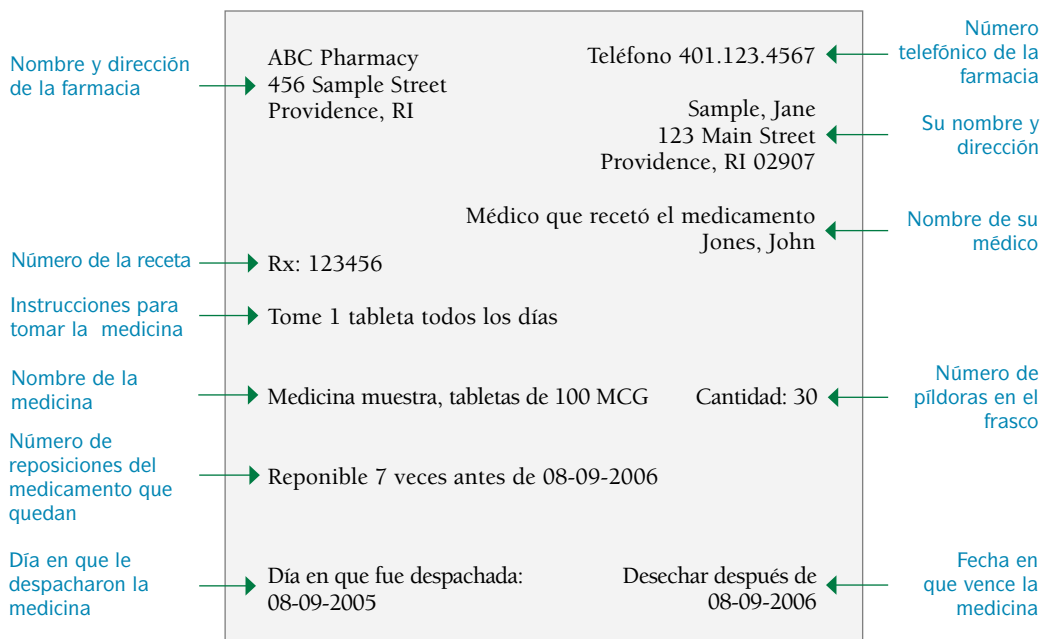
Nombre y dirección de la farmacia

ABC Pharmacy
456 Sample Street
Providence, RI

Teléfono 401.123.4567

Número telefónico de la farmacia

Sample, Jane
123 Main Street
Providence, RI 02907

Su nombre y dirección

Médico que recetó el medicamento
Jones, John

Nombre de su médico

Número de la receta

Rx: 123456

Instrucciones para tomar la medicina

Tome 1 tableta todos los días

Nombre de la medicina

Medicina muestra, tabletas de 100 MCG

Cantidad: 30

Número de píldoras en el frasco

Número de reposiciones del medicamento que quedan

Reponible 7 veces antes de 08-09-2006

Día en que le despacharon la medicina

Día en que fue despachada:
08-09-2005

Desechar después de
08-09-2006

Fecha en que vence la medicina